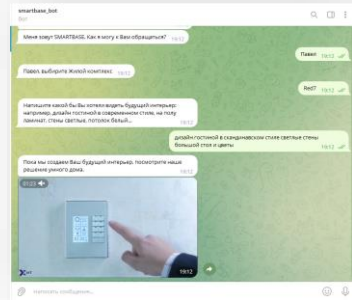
smartbase_bot
bot

Меня зовут SMARTBASE. Как я могу к Вам обращаться? 19:12

Павел 19:12

Павел, выберите Жилой комплекс 19:12

Red7 19:12

Напишите какой бы Вы хотели видеть будущий интерьер: например, дизайн гостиной в современном стиле, на полу ламинат, стены светлые, потолок белый... 19:12

дизайн гостиной в скандинавском стиле светлые стены большой стол и цветы 19:12

Пока мы создаем Ваш будущий интерьер, посмотрите наше решение умного дома. 19:12

00:23

19:12

Написать сообщение...